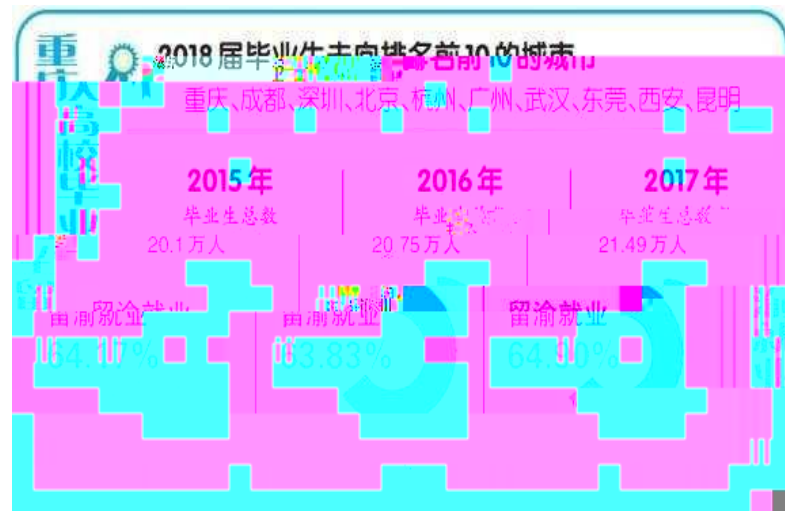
重庆高校毕业

2018届毕业生去向排名前10的城市

重庆、成都、深圳、北京、杭州、广州、武汉、东莞、西安、昆明

2015年
毕业生总数
20.1万人
留渝就业
64.17%

2016年
毕业生总数
20.75万人
留渝就业
63.83%

2017年
毕业生总数
21.49万人
留渝就业
64.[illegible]0%